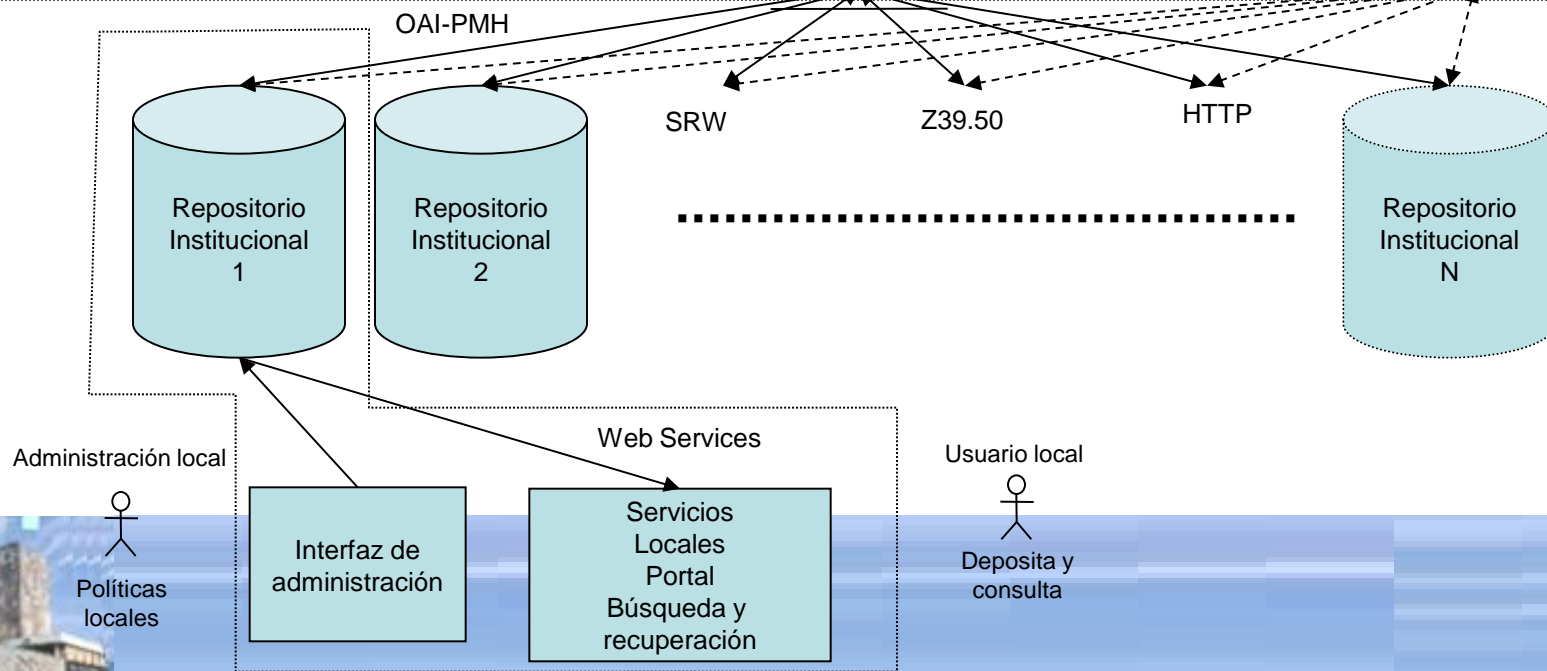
OAI-PMH

SRW

Z39.50

HTTP

Repositorio Institucional 1

Repositorio Institucional 2

Repositorio Institucional N

Web Services

Administración local

Usuario local

Interfaz de administración

Servicios Locales Portal Búsqueda y recuperación

Políticas locales

Deposita y consulta